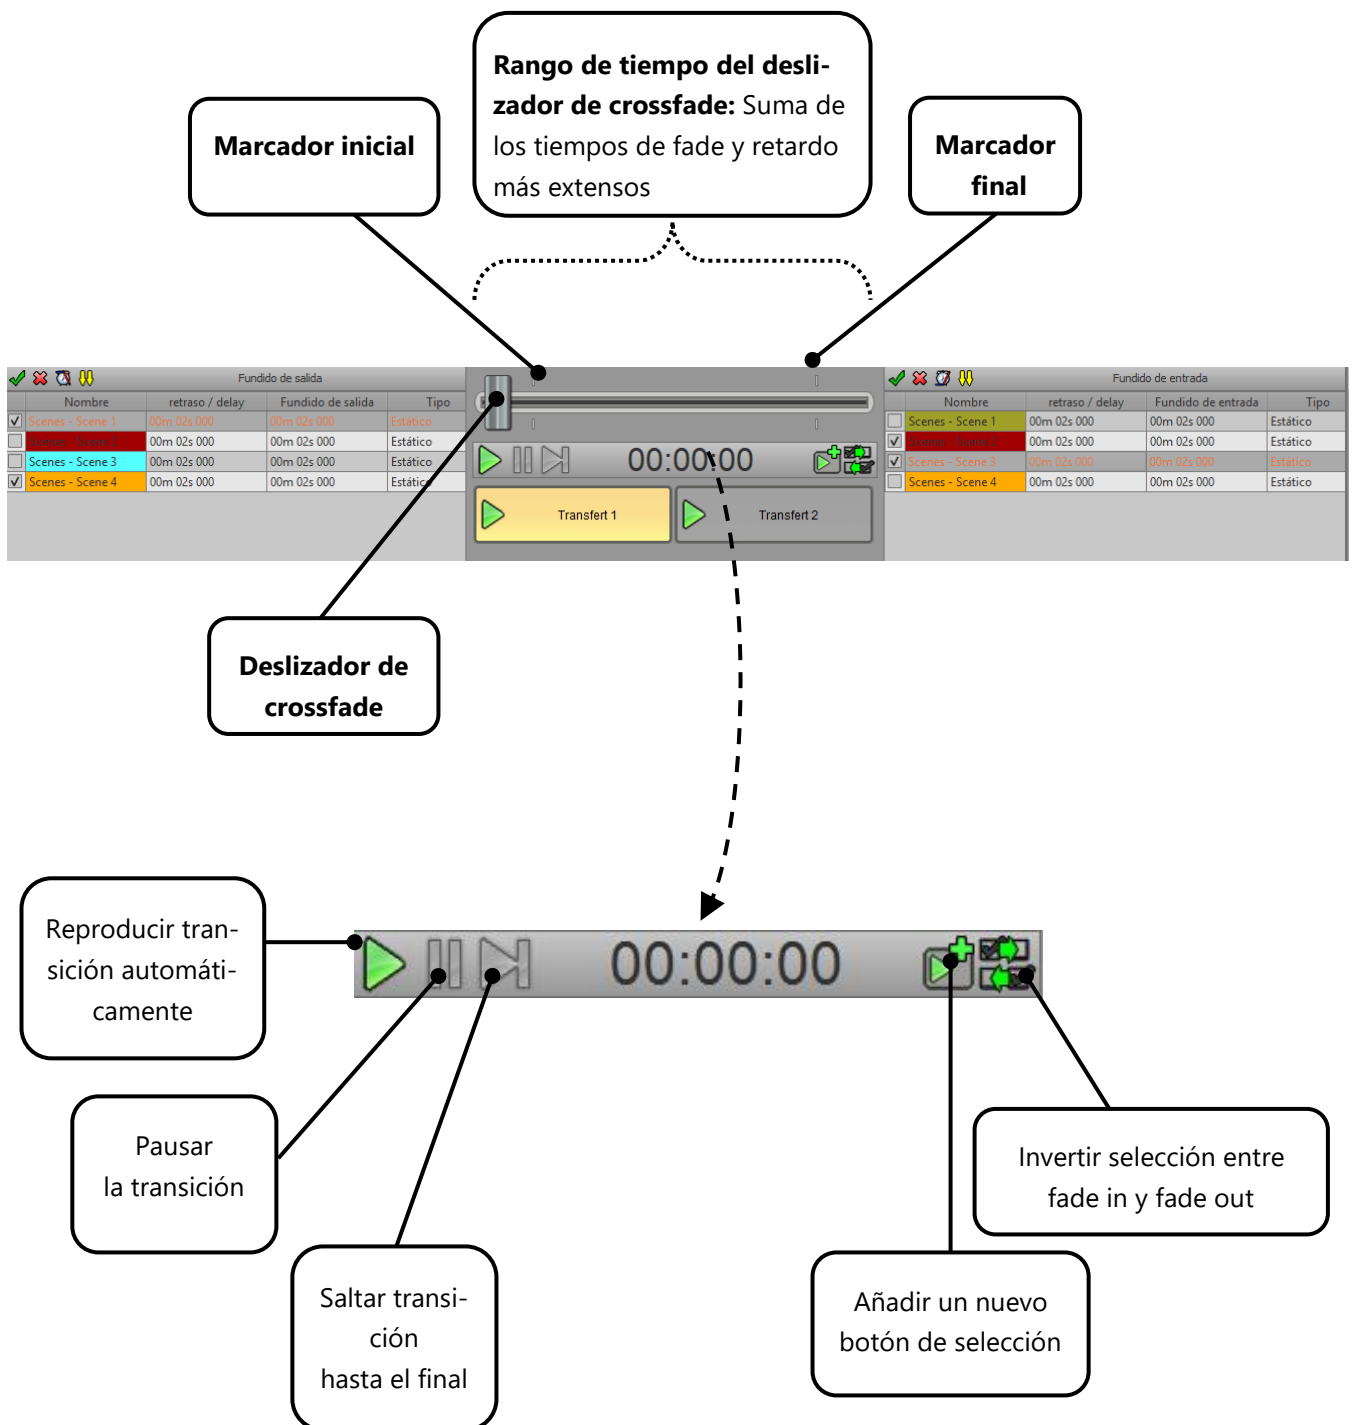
Rango de tiempo del deslizador de crossfade: Suma de los tiempos de fade y retardo más extensos

Marcador inicial

Marcador final

Fundido de salida

| | Nombre | retraso / delay | Fundido de salida | Tipo |
|---|---|---|---|---|
| ✓ | Scenes - Scene 1 | 00m 02s 000 | 00m 02s 000 | Estático |
| | Scenes - Scene 2 | 00m 02s 000 | 00m 02s 000 | Estático |
| | Scenes - Scene 3 | 00m 02s 000 | 00m 02s 000 | Estático |
| ✓ | Scenes - Scene 4 | 00m 02s 000 | 00m 02s 000 | Estático |

00:00:00

Transfert 1

Transfert 2

Fundido de entrada

| | Nombre | retraso / delay | Fundido de entrada | Tipo |
|---|---|---|---|---|
| | Scenes - Scene 1 | 00m 02s 000 | 00m 02s 000 | Estático |
| ✓ | Scenes - Scene 2 | 00m 02s 000 | 00m 02s 000 | Estático |
| ✓ | Scenes - Scene 3 | 00m 02s 000 | 00m 02s 000 | Estático |
| | Scenes - Scene 4 | 00m 02s 000 | 00m 02s 000 | Estático |

Deslizador de crossfade

Reproducir transición automáticamente

00:00:00

Pausar la transición

Saltar transición hasta el final

Invertir selección entre fade in y fade out

Añadir un nuevo botón de selección